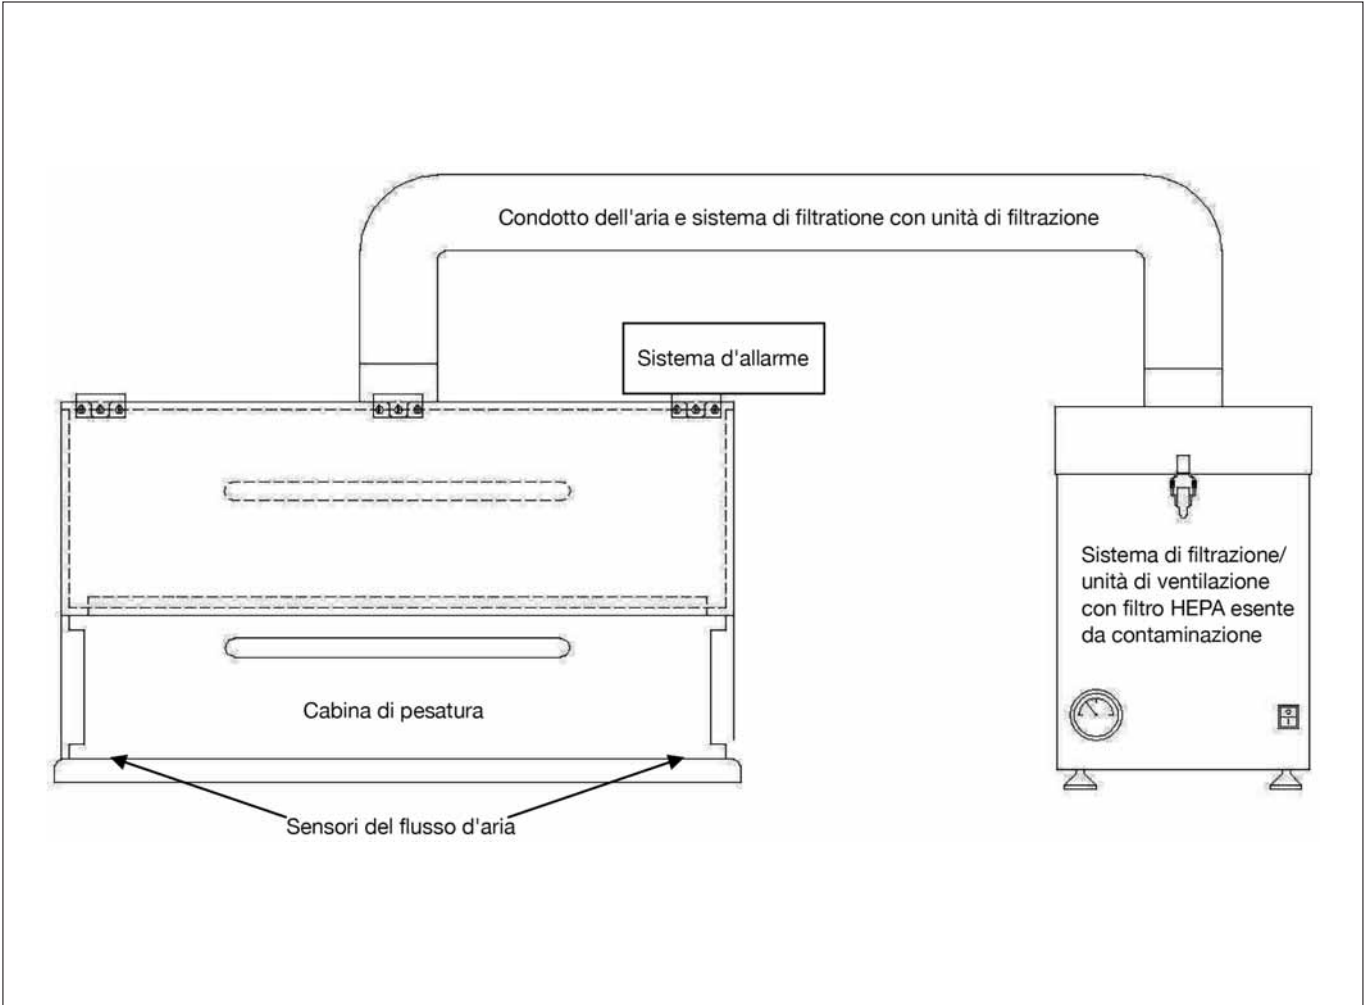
Condotto dell'aria e sistema di filtratione con unità di filtrazione

Sistema d'allarme

Sistema di filtrazione/
unità di ventilazione
con filtro HEPA esente
da contaminazione

Cabina di pesatura

Sensori del flusso d'aria